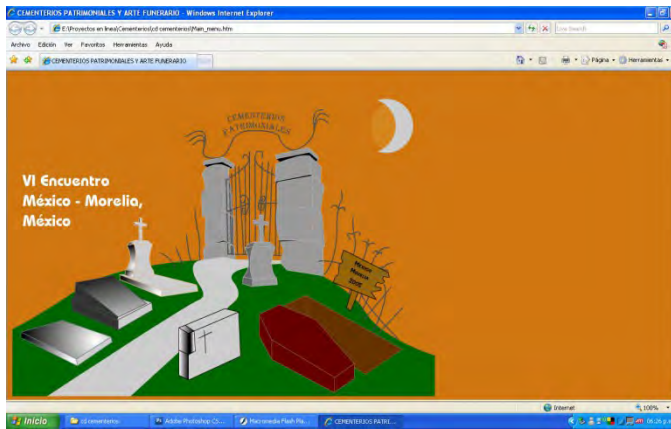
CEMENTERIOS PATRIMONIALES Y ARTE FUNERARIO - Windows Internet Explorer

E:\Proyectos en lines\Cementerios\cd cementerios\Main_menu.htm

Live Search

Archivo Edición Ver Favoritos Herramientas Ayuda

CEMENTERIOS PATRIMONIALES Y ARTE FUNERARIO

Página Herramientas

CEMENTERIOS PATRIMONIALES

VI Encuentro México - Morelia, México

Morelia México 2005

Internet 100%

Inicio cementerios Adobe Photoshop CS... Macromedia Flash Pla... CEMENTERIOS PATRI...

06:26 p.